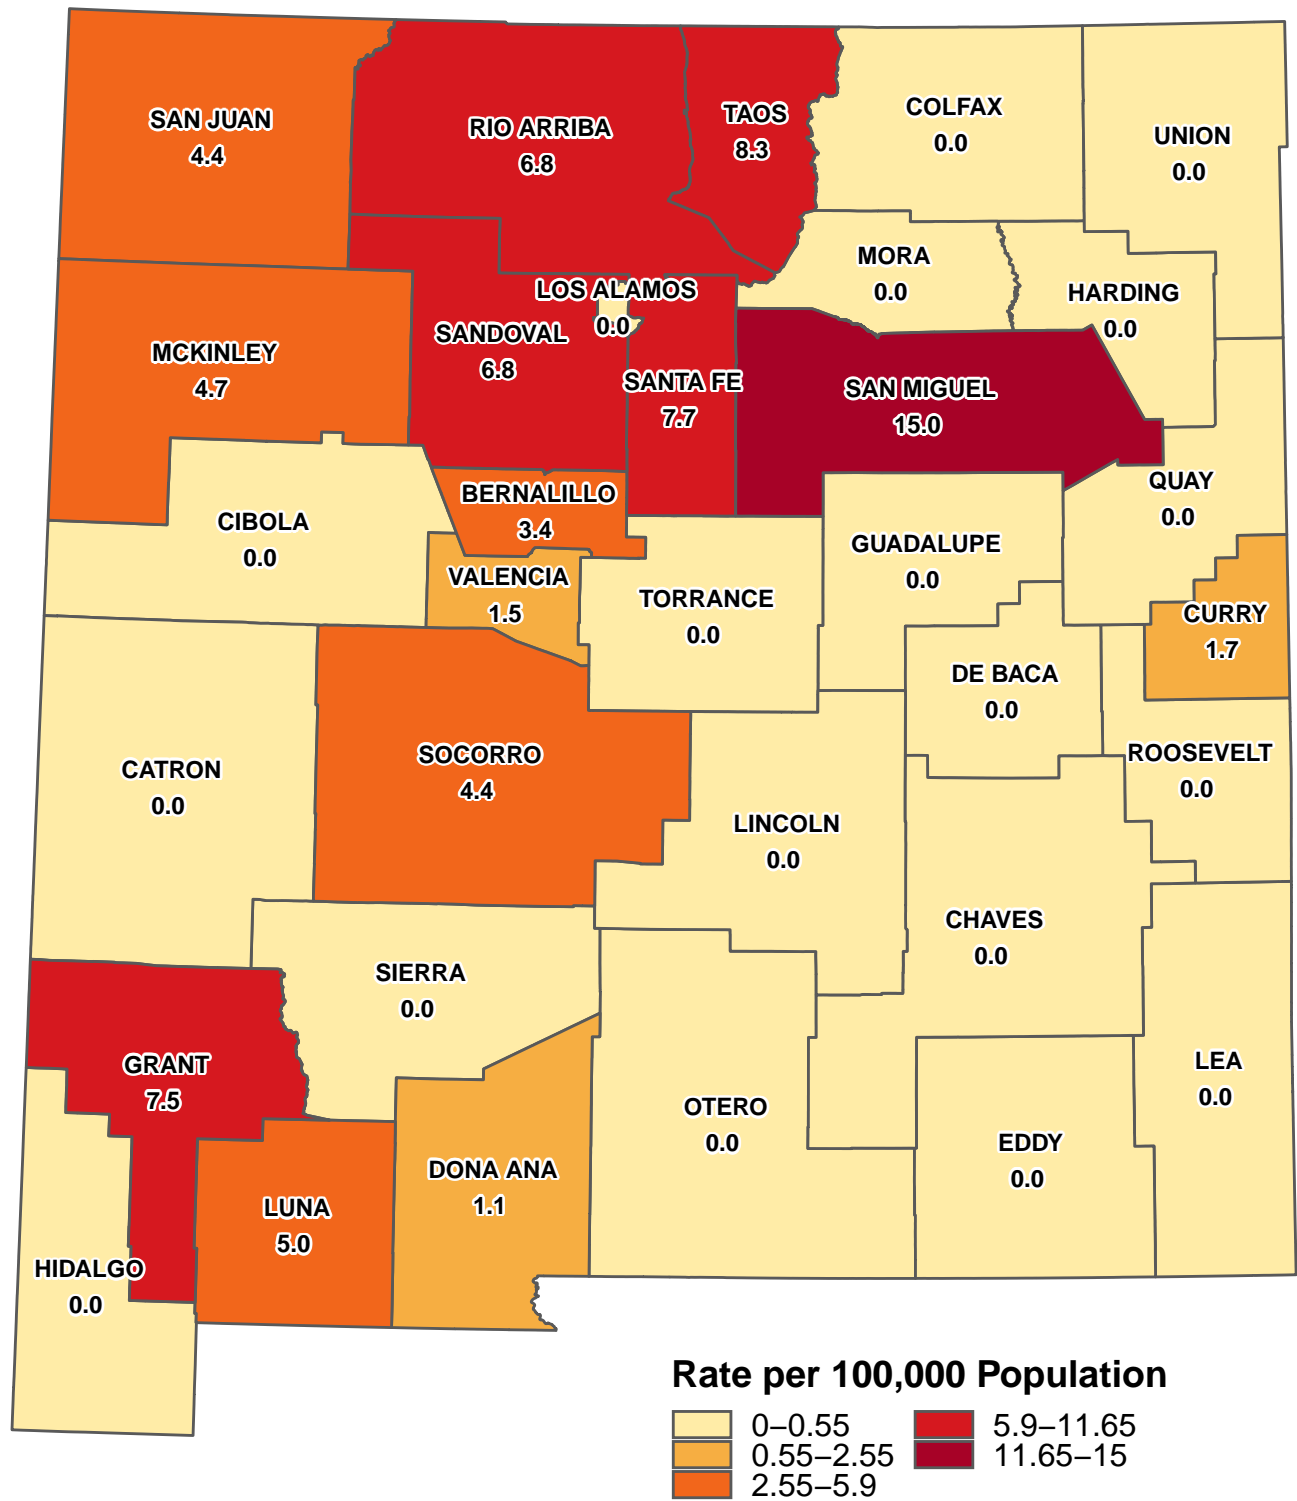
SAN JUAN
4.4

RIO ARRIBA
6.8

TAOS
8.3

COLFAX
0.0

UNION
0.0

MORA
0.0

HARDING
0.0

LOS ALAMOS
0.0

SANDOVAL
6.8

MCKINLEY
4.7

SANTA FE
7.7

SAN MIGUEL
15.0

QUAY
0.0

BERNALILLO
3.4

CIBOLA
0.0

GUADALUPE
0.0

VALENCIA
1.5

TORRANCE
0.0

CURRY
1.7

DE BACA
0.0

ROOSEVELT
0.0

CATRON
0.0

SOCORRO
4.4

LINCOLN
0.0

CHAVES
0.0

SIERRA
0.0

GRANT
7.5

LEA
0.0

OTERO
0.0

EDDY
0.0

DONA ANA
1.1

LUNA
5.0

HIDALGO
0.0

Rate per 100,000 Population
0–0.55
0.55–2.55
2.55–5.9
5.9–11.65
11.65–15